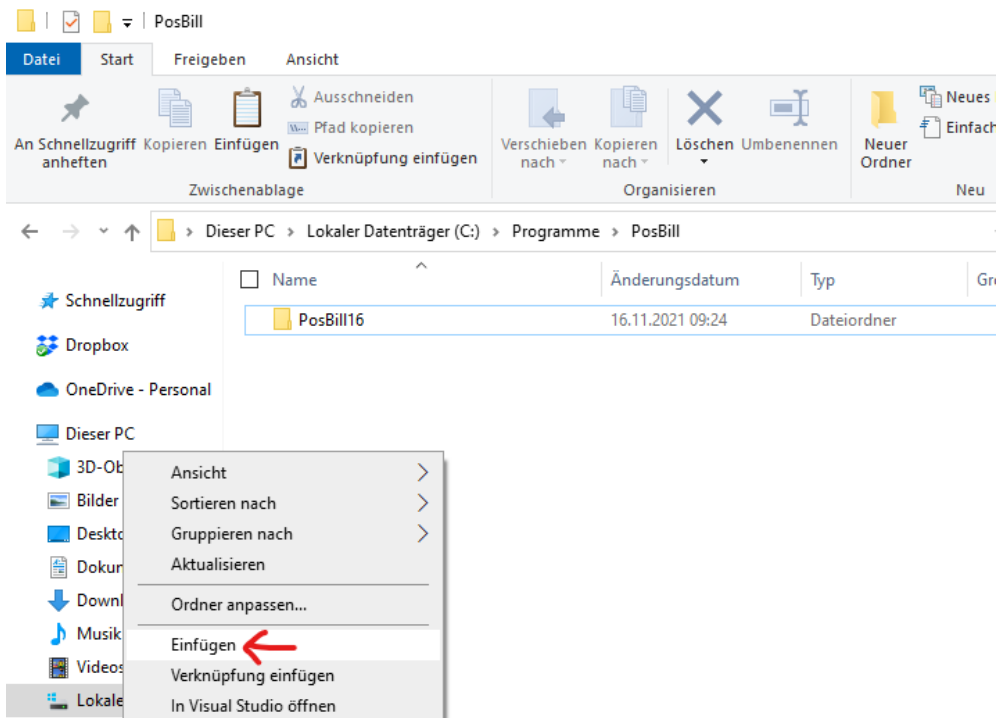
PosBill

Datei Start Freigeben Ansicht

An Schnellzugriff anheften Kopieren Einfügen Ausschneiden Pfad kopieren Verknüpfung einfügen

Zwischenablage

Verschieben nach Kopieren nach Löschen Umbenennen

Organisieren

Neuer Ordner Neues Einfach

Neu

Dieser PC > Lokaler Datenträger (C:) > Programme > PosBill

Name Änderungsdatum Typ Gr

PosBill16 16.11.2021 09:24 Dateiordner

Schnellzugriff
Dropbox
OneDrive - Personal
Dieser PC
3D-Ob
Bilder
Deskto
Dokur
Downl
Musik
Videos
Lokale

Ansicht
Sortieren nach
Gruppieren nach
Aktualisieren
Ordner anpassen...
Einfügen
Verknüpfung einfügen
In Visual Studio öffnen